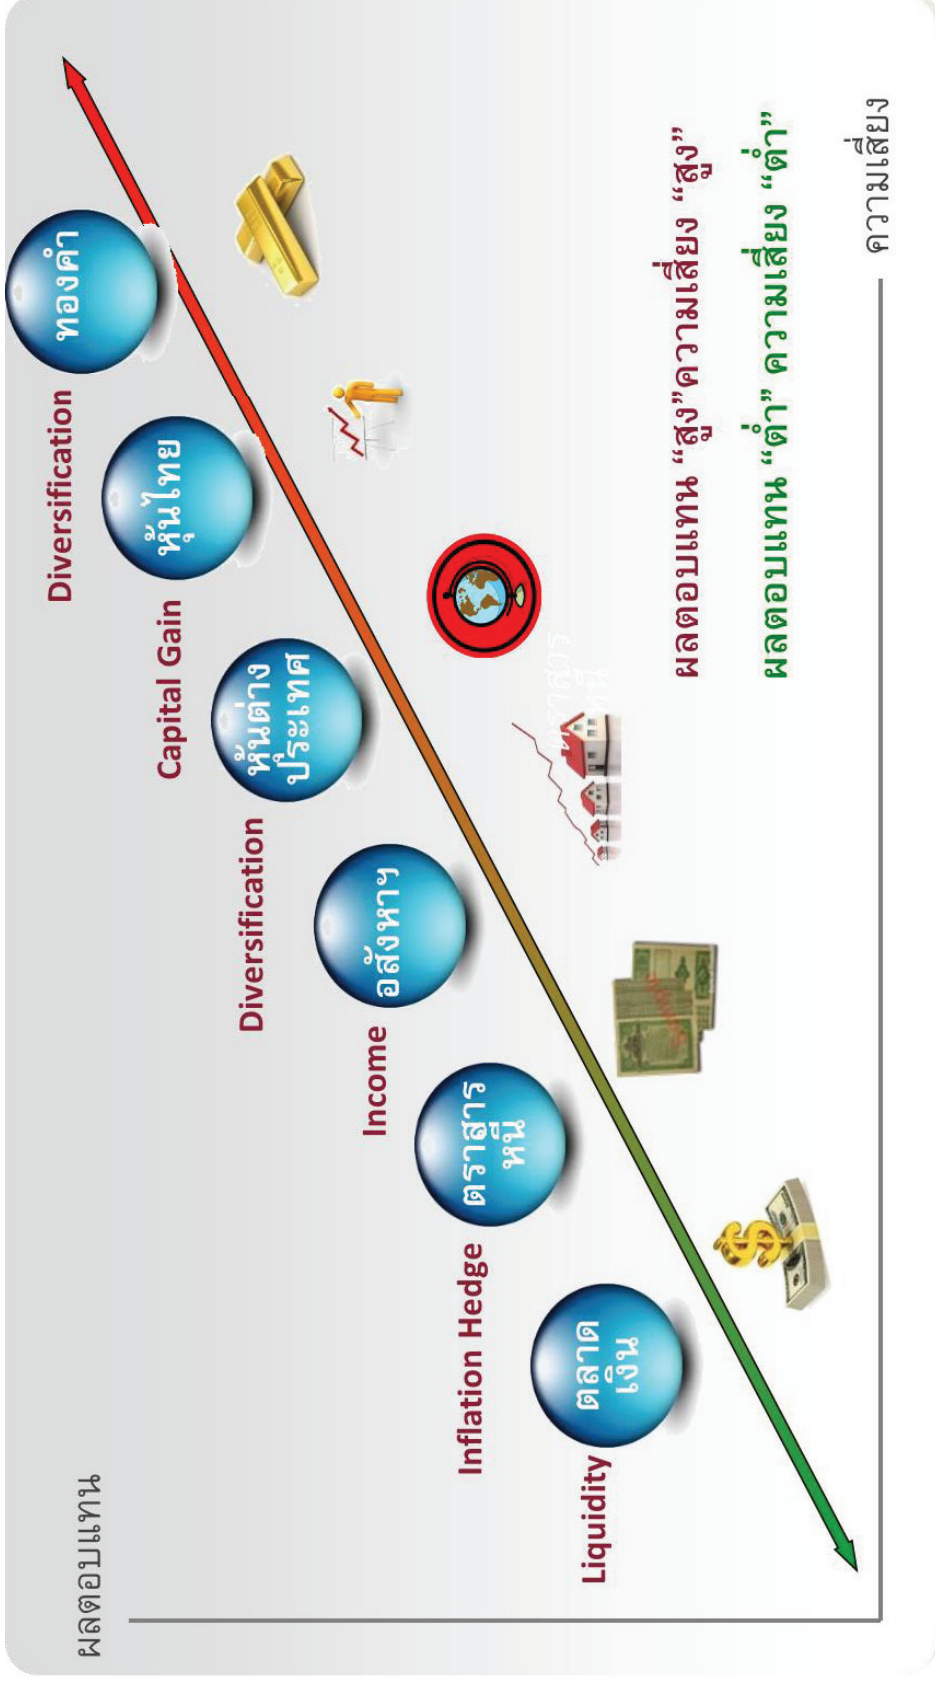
ผลตอบแทน

Liquidity
ตลาดเงิน

Inflation Hedge
ตราสารหนี้

Income
อสังหาฯ

Diversification
หุ้นต่างประเทศ

Capital Gain
หุ้นไทย

Diversification
ทองคำ

ผลตอบแทน "สูง"ความเสี่ยง "สูง"
ผลตอบแทน "ต่ำ" ความเสี่ยง "ต่ำ"

ความเสี่ยง